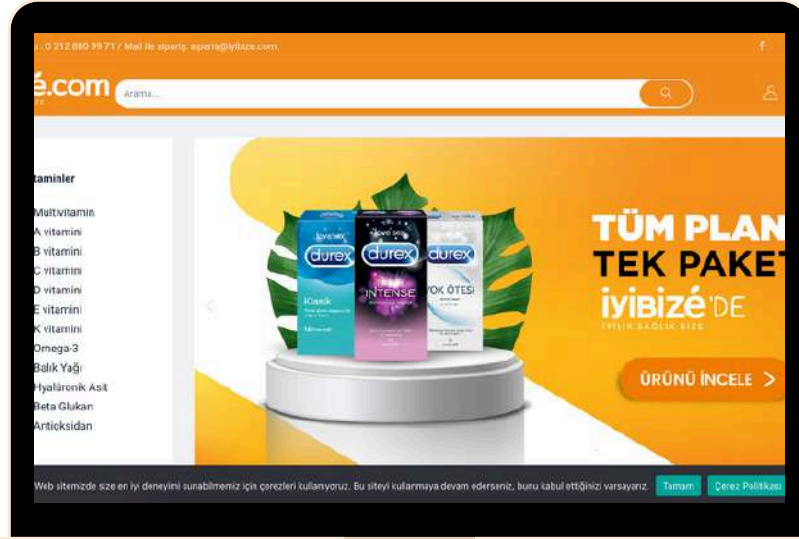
..0 212 880 99 71 / Mail ile sipariş: siparis@iyibize.com

f

é.com

Arama...

taminler

Multivitamin
A vitamini
B vitamini
C vitamini
D vitamini
E vitamini
K vitamini
Omega-3
Balık Yağı
Hyalüronik Asit
Beta Glukan
Antioksidan

durex
Klasik

durex
INTENSE

durex
YOK ÖTESİ

TÜM PLAN
TEK PAKET
iyibizé'DE
İYİLİK SAĞLIK SİZE

ÜRÜNÜ İNCELE >

Web sitemizde size en iyi deneyimi sunabilmemiz için çerezleri kullanıyoruz. Bu siteyi kullanmaya devam ederseniz, bunu kabul ettiğinizi varsayarız.

Tamam

Çerez Politikası